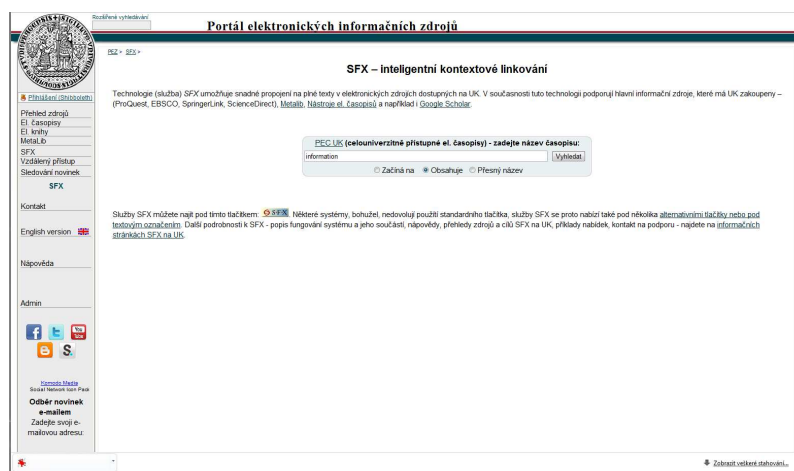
Rozšířené vyhledávání

Portál elektronických informačních zdrojů

PEZ » SFX »

SFX – inteligentní kontextové linkování

Technologie (služba) SFX umožňuje snadné propojení na plné texty v elektronických zdrojích dostupných na UK. V současnosti tuto technologii podporují hlavní informační zdroje, které má UK zakoupeny – (ProQuest, EBSCO, SpringerLink, ScienceDirect), Metalib, Nástroje el. časopisů a například i Google Scholar.

PEC UK (celouniverzitně přístupné el. časopisy) - zadejte název časopisu:
information
Vyhledat
Začíná na Obsahuje Přesný název

Služby SFX můžete najít pod tímto tlačítkem: S·F·X Některé systémy, bohužel, nedovolují použití standardního tlačítka, služby SFX se proto nabízí také pod několika alternativními tlačítky nebo pod textovým označením. Další podrobnosti k SFX - popis fungování systému a jeho součástí, nápovědy, přehledy zdrojů a cílů SFX na UK, příklady nabídek, kontakt na podporu - najdete na informačních stránkách SFX na UK.

Přihlášení (Shibboleth)
Přehled zdrojů
El. časopisy
El. knihy
MetaLib
SFX
Vzdálený přístup
Sledování novinek
SFX

Kontakt

English version

Nápověda

Admin

Komodo Media
Social Network Icon Pack

Odběr novinek e-mailem
Zadejte svoji e-mailovou adresu:

Zobrazit veškerá stahování...